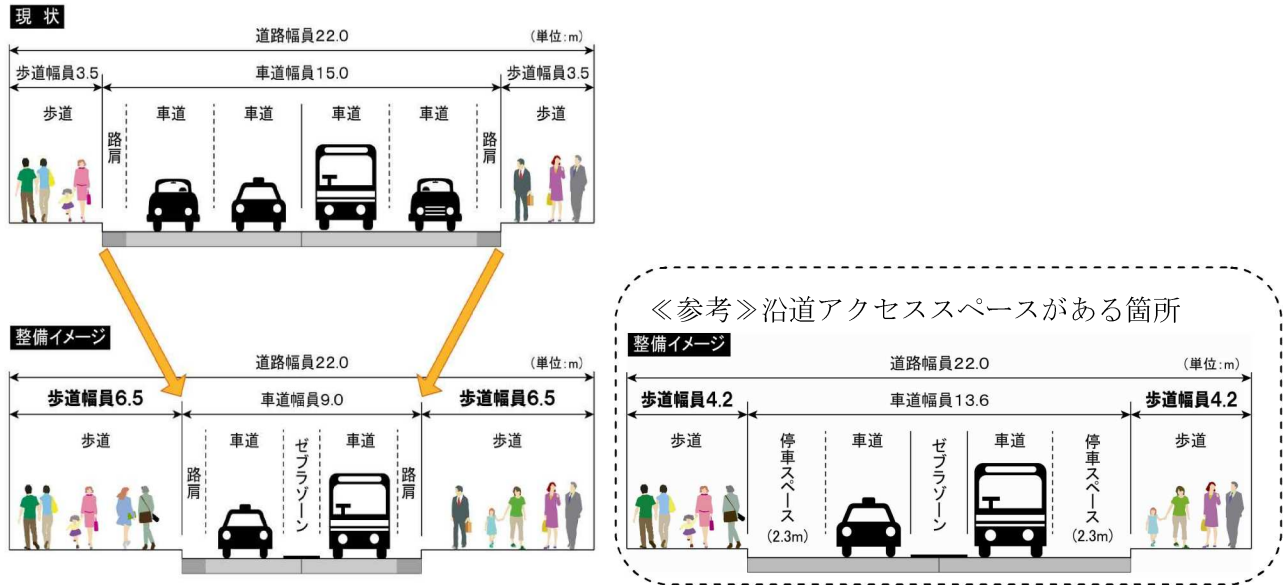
現 状

道路幅員22.0

(単位:m)

歩道幅員3.5

車道幅員15.0

歩道幅員3.5

歩道

車道

車道

車道

車道

歩道

路肩

路肩

整備イメージ

道路幅員22.0

(単位:m)

歩道幅員6.5

車道幅員9.0

歩道幅員6.5

歩道

車道

ゼブラゾーン

車道

歩道

路肩

路肩

≪参考≫沿道アクセススペースがある箇所

整備イメージ

道路幅員22.0

(単位:m)

歩道幅員4.2

車道幅員13.6

歩道幅員4.2

歩道

停車スペース

(2.3m)

車道

ゼブラゾーン

車道

停車スペース

(2.3m)

歩道